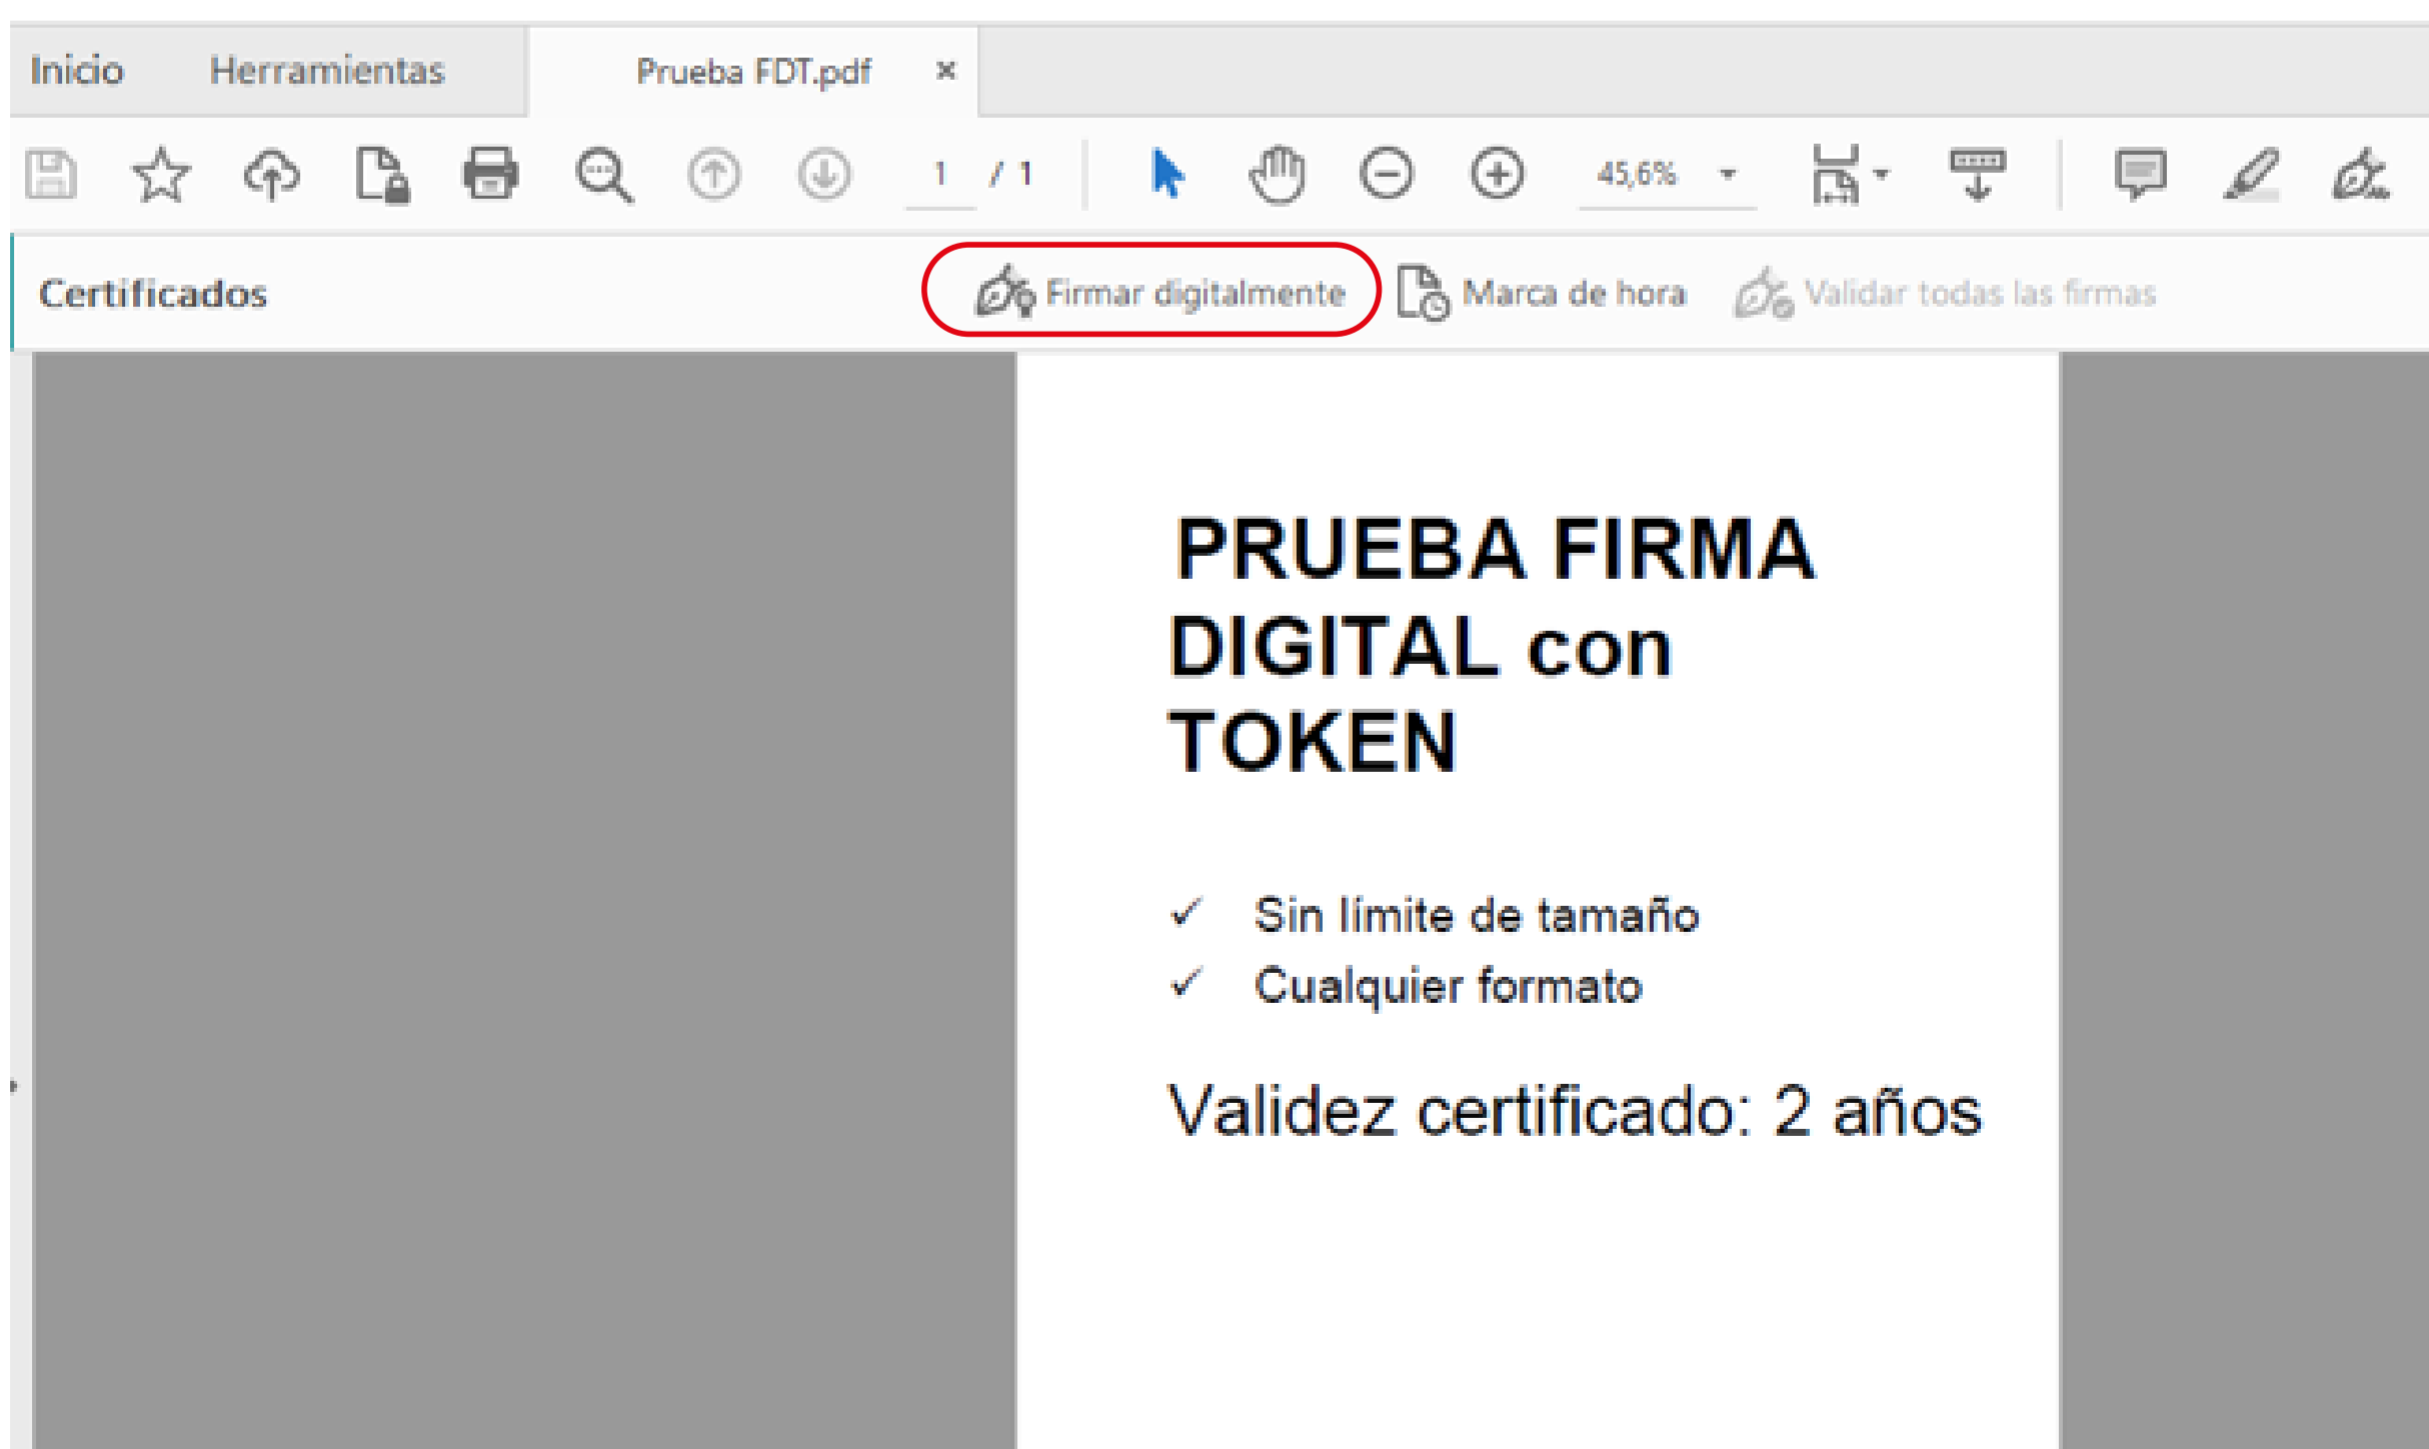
Inicio Herramientas Prueba FDT.pdf ×

1 / 1 45,6%

Certificados Firmar digitalmente Marca de hora Validar todas las firmas

PRUEBA FIRMA DIGITAL con TOKEN

✓ Sin límite de tamaño
✓ Cualquier formato

Validez certificado: 2 años